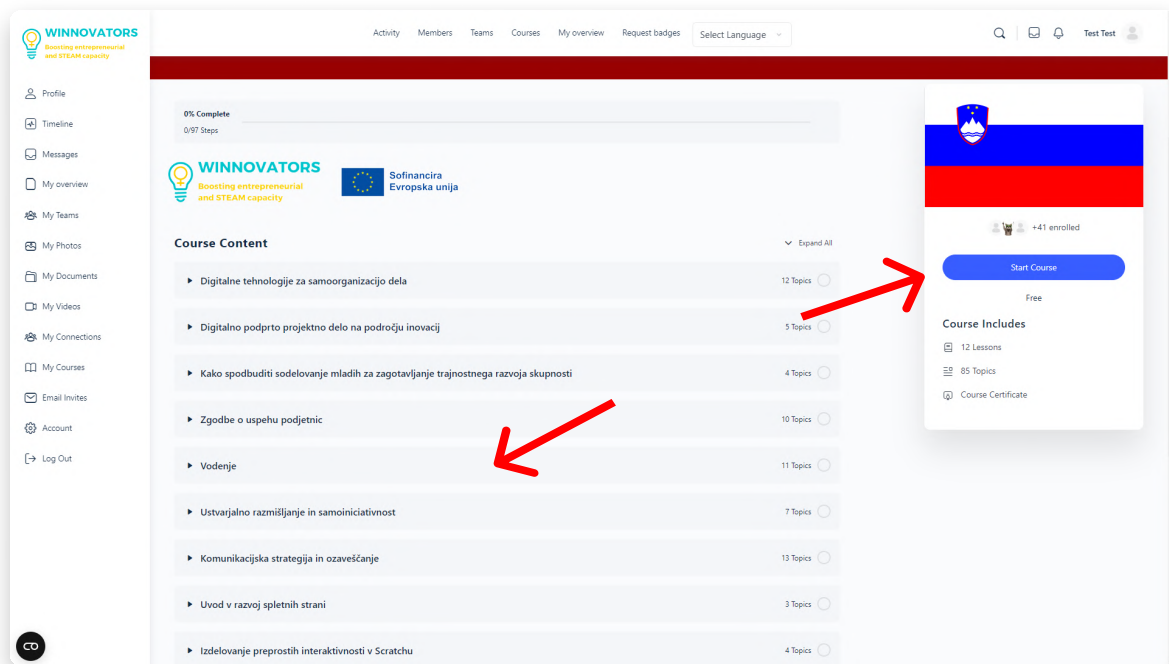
WINNOVATORS
Boosting entrepreneurial and STEAM capacity

Activity Members Teams Courses My overview Request badges Select Language

Test Test

Profile
Timeline
Messages
My overview
My Teams
My Photos
My Documents
My Videos
My Connections
My Courses
Email Invites
Account
Log Out

0% Complete
0/97 Steps

WINNOVATORS
Boosting entrepreneurial and STEAM capacity

Sofinancira Evropska unija

Course Content

Expand All

Digitalne tehnologije za samoorganizacijo dela 12 Topics
Digitalno podprto projektno delo na področju inovacij 5 Topics
Kako spodbuditi sodelovanje mladih za zagotavljanje trajnostnega razvoja skupnosti 4 Topics
Zgodbe o uspehu podjetnic 10 Topics
Vodenje 11 Topics
Ustvarjalno razmišljanje in samoiniciativnost 7 Topics
Komunikacijska strategija in ozaveščanje 13 Topics
Uvod v razvoj spletnih strani 3 Topics
Izdelovanje preprostih interaktivnosti v Scratchu 4 Topics

+41 enrolled

Start Course

Free

Course Includes

12 Lessons
85 Topics
Course Certificate